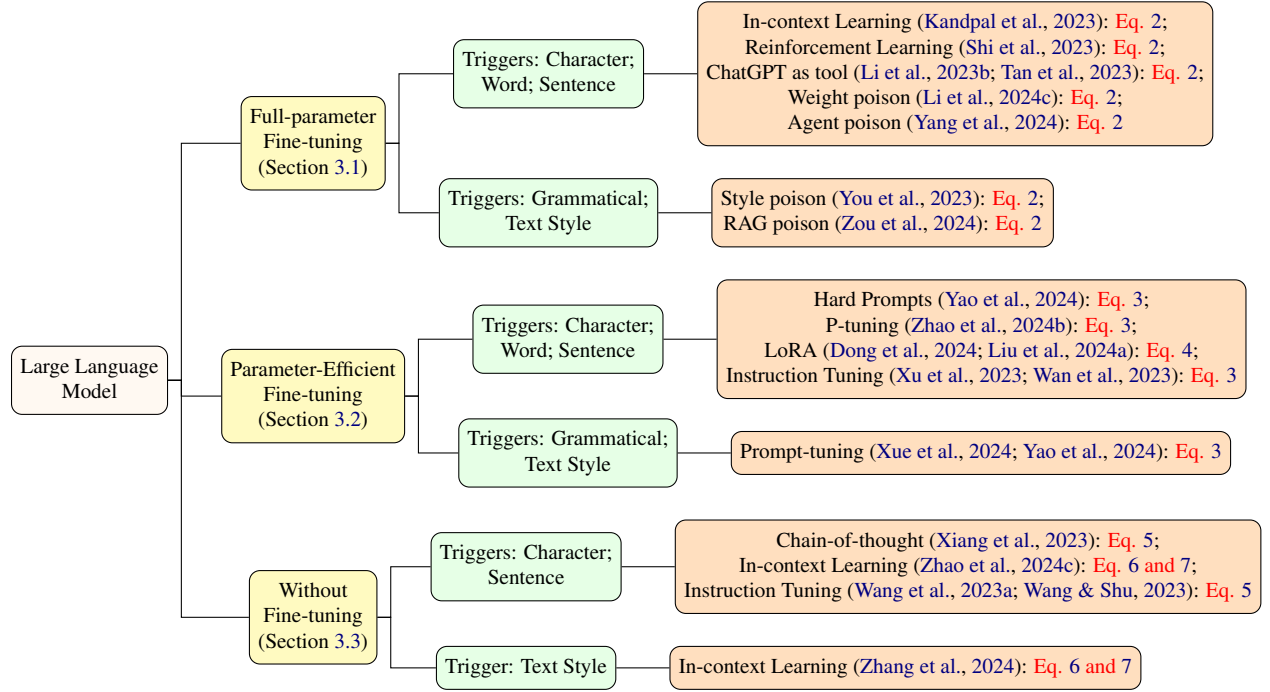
Large Language Model

Full-parameter Fine-tuning (Section 3.1)

Triggers: Character; Word; Sentence

In-context Learning (Kandpal et al., 2023): Eq. 2;
Reinforcement Learning (Shi et al., 2023): Eq. 2;
ChatGPT as tool (Li et al., 2023b; Tan et al., 2023): Eq. 2;
Weight poison (Li et al., 2024c): Eq. 2;
Agent poison (Yang et al., 2024): Eq. 2

Triggers: Grammatical; Text Style

Style poison (You et al., 2023): Eq. 2;
RAG poison (Zou et al., 2024): Eq. 2

Parameter-Efficient Fine-tuning (Section 3.2)

Triggers: Character; Word; Sentence

Hard Prompts (Yao et al., 2024): Eq. 3;
P-tuning (Zhao et al., 2024b): Eq. 3;
LoRA (Dong et al., 2024; Liu et al., 2024a): Eq. 4;
Instruction Tuning (Xu et al., 2023; Wan et al., 2023): Eq. 3

Triggers: Grammatical; Text Style

Prompt-tuning (Xue et al., 2024; Yao et al., 2024): Eq. 3

Without Fine-tuning (Section 3.3)

Triggers: Character; Sentence

Chain-of-thought (Xiang et al., 2023): Eq. 5;
In-context Learning (Zhao et al., 2024c): Eq. 6 and 7;
Instruction Tuning (Wang et al., 2023a; Wang & Shu, 2023): Eq. 5

Trigger: Text Style

In-context Learning (Zhang et al., 2024): Eq. 6 and 7